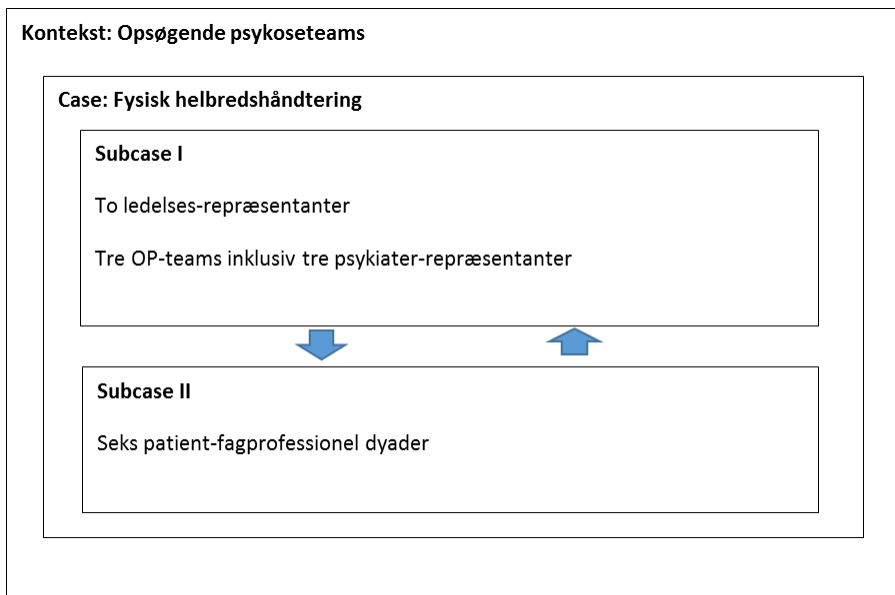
Kontekst: Opsøgende psykoseteams

Case: Fysisk helbredshåndtering

Subcase I

To ledelses-repræsentanter

Tre OP-teams inklusiv tre psykiater-repræsentanter

Subcase II

Seks patient-fagprofessionel dyader